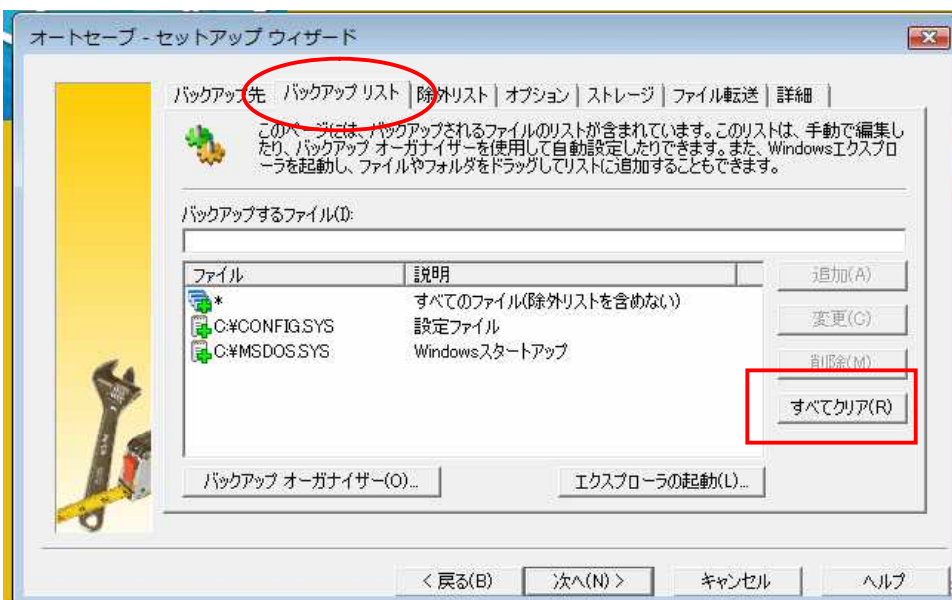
オートセーブ - セットアップ ウィザード

バックアップ先 | バックアップ リスト | 除外リスト | オプション | ストレージ | ファイル転送 | 詳細

このページには、バックアップされるファイルのリストが含まれています。このリストは、手動で編集したり、バックアップ オーガナイザーを使用して自動設定したりできます。また、Windowsエクスプローラを起動し、ファイルやフォルダをドラッグしてリストに追加することもできます。

バックアップするファイル(I):

| ファイル | 説明 |
|---|---|
| * | すべてのファイル(除外リストを含めない) |
| C:¥CONFIG.SYS | 設定ファイル |
| C:¥MSDOS.SYS | Windowsスタートアップ |

追加(A)
変更(C)
削除(M)
すべてクリア(R)

バックアップ オーガナイザー(O)...
エクスプローラの起動(L)...

< 戻る(B)
次へ(N) >
キャンセル
ヘルプ